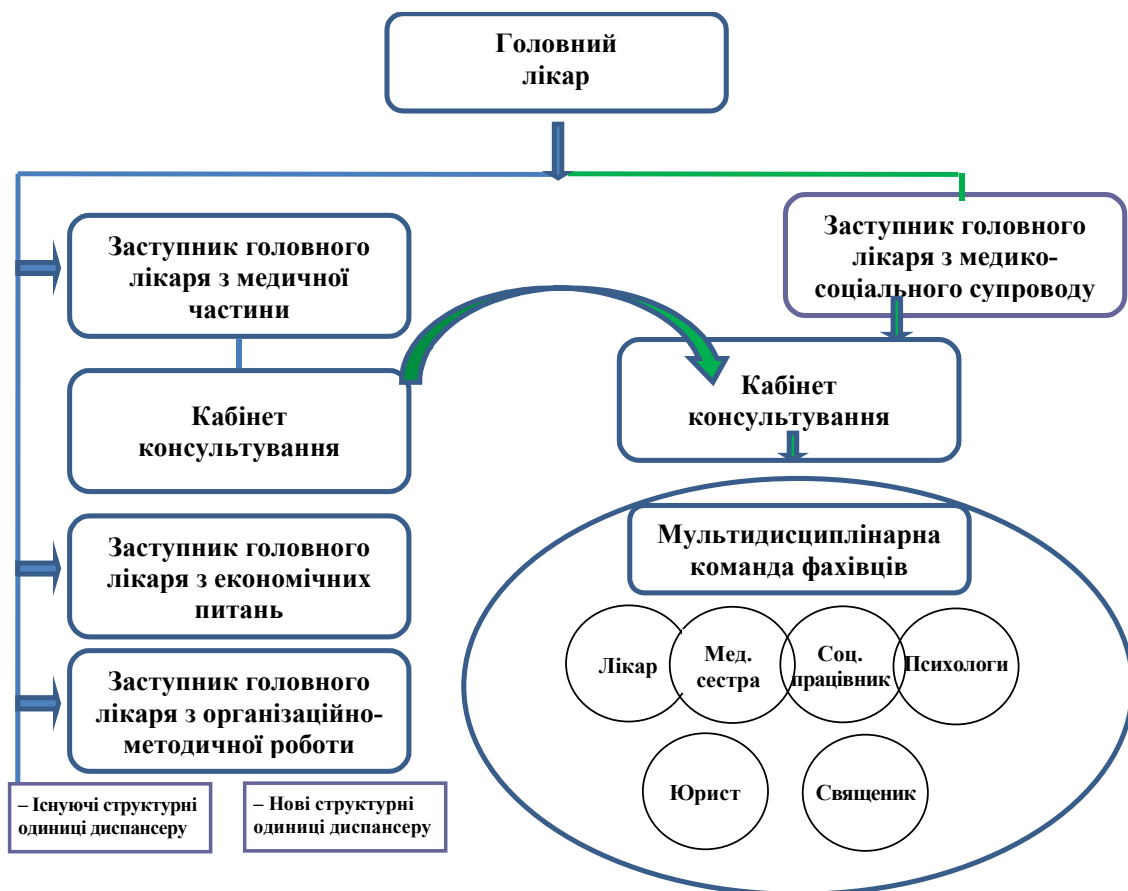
Головний лікар

Заступник головного лікаря з медичної частини

Кабінет консультування

Заступник головного лікаря з економічних питань

Заступник головного лікаря з організаційно-методичної роботи

Заступник головного лікаря з медико-соціального супроводу

Кабінет консультування

Мультидисциплінарна команда фахівців

Лікар

Мед. сестра

Соц. працівник

Психологи

Юрист

Священик

– Існуючі структурні одиниці диспансеру

– Нові структурні одиниці диспансеру